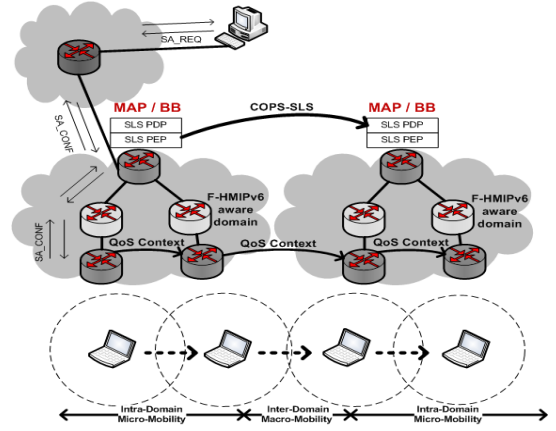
SA_REQ

SA_CONF

MAP / BB

SLS PDP

SLS PEP

COPS-SLS

MAP / BB

SLS PDP

SLS PEP

SA_CONF

F-HMIPv6 aware domain

F-HMIPv6 aware domain

QoS Context

QoS Context

QoS Context

Intra-Domain Micro-Mobility

Inter-Domain Macro-Mobility

Intra-Domain Micro-Mobility